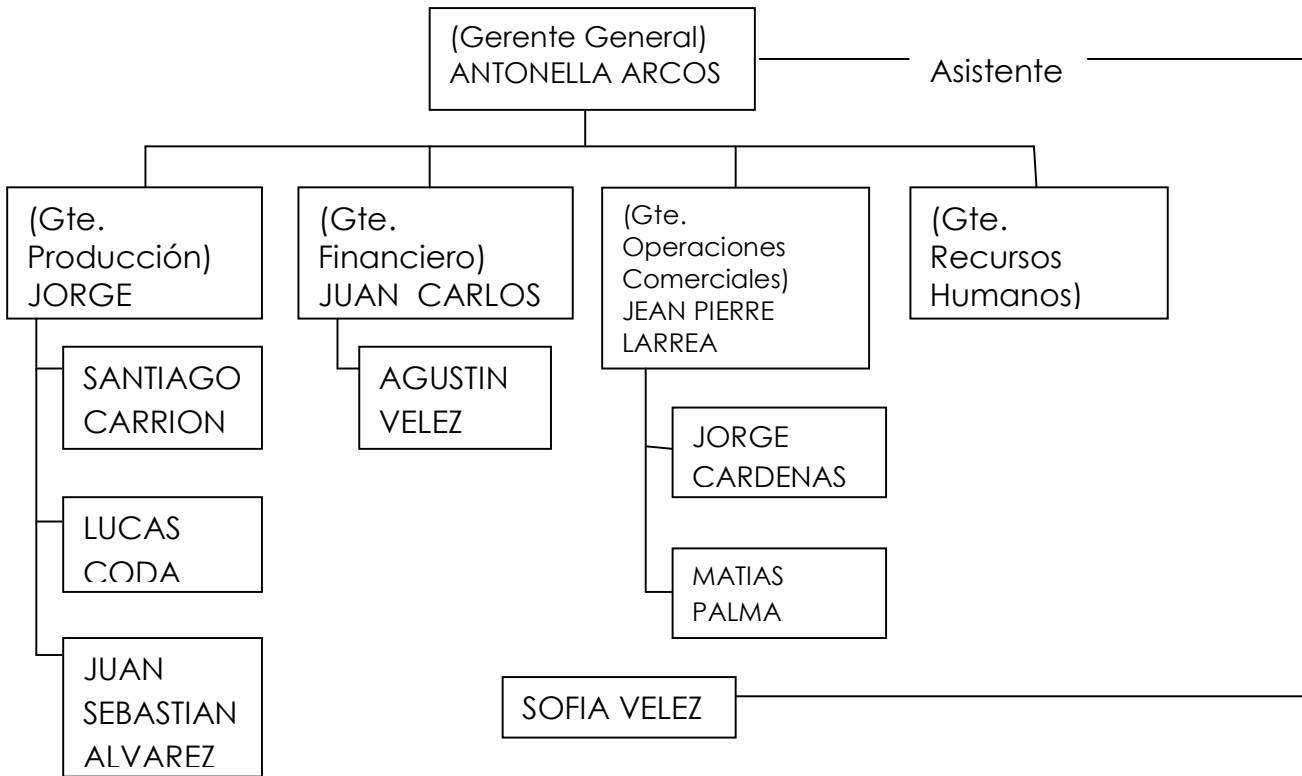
(Gerente General)
ANTONELLA ARCOS

Asistente

(Gte. Producción)
JORGE

SANTIAGO CARRION

LUCAS CODA

JUAN SEBASTIAN ALVAREZ

(Gte. Financiero)
JUAN CARLOS

AGUSTIN VELEZ

(Gte. Operaciones Comerciales)
JEAN PIERRE LARREA

JORGE CARDENAS

MATIAS PALMA

(Gte. Recursos Humanos)

SOFIA VELEZ